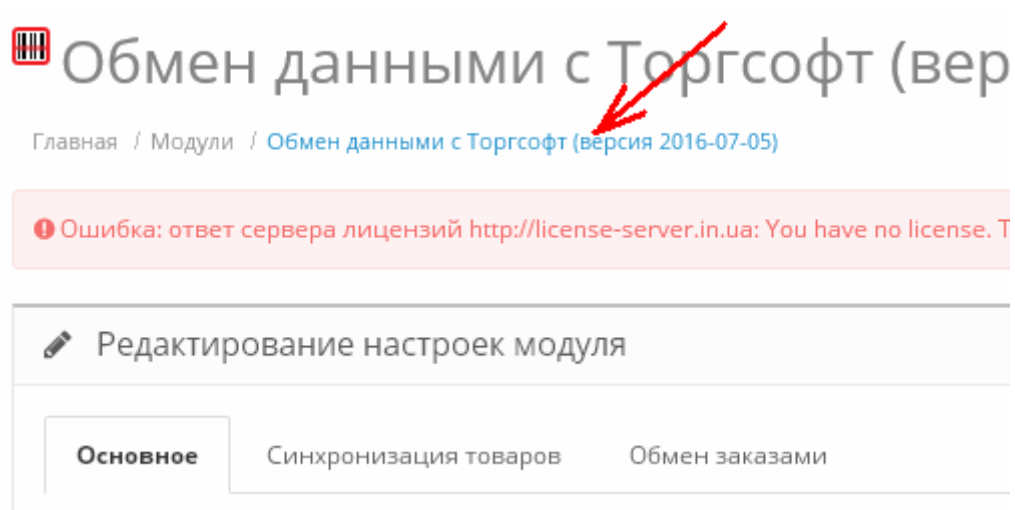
Обмен данными с Торгсофт (вер

Главная / Модули / Обмен данными с Торгсофт (версия 2016-07-05)

Ошибка: ответ сервера лицензий http://license-server.in.ua: You have no license. T

Редактирование настроек модуля

Основное

Синхронизация товаров

Обмен заказами